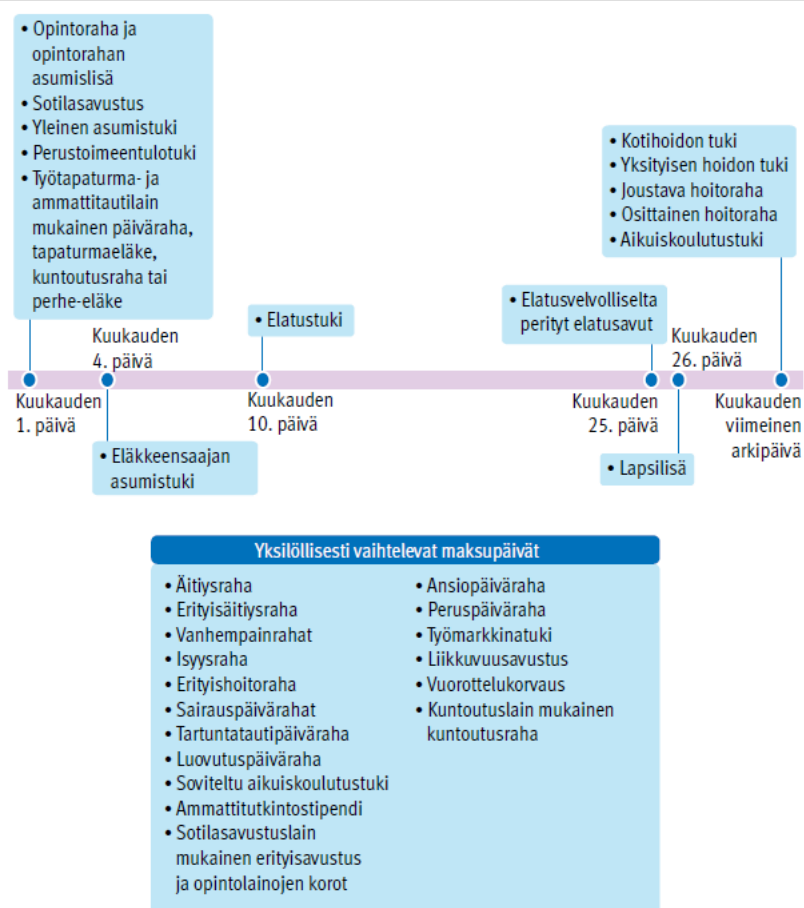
• Opintoraha ja opintorahan asumislisä
• Sotilasavustus
• Yleinen asumistuki
• Perustoimeentulotuki
• Työtapaturma- ja ammattitautilain mukainen päiväraha, tapaturmaeläke, kuntoutusraha tai perhe-eläke

• Kotihoidon tuki
• Yksityisen hoidon tuki
• Joustava hoitoraha
• Osittainen hoitoraha
• Aikuiskoulutustuki

Kuukauden 4. päivä

• Elatustuki

• Elatusvelvolliselta perityt elatusavut

Kuukauden 26. päivä

Kuukauden 1. päivä

Kuukauden 10. päivä

Kuukauden 25. päivä

Kuukauden viimeinen arkipäivä

• Eläkkeensaajan asumistuki

• Lapsilisä

Yksilöllisesti vaihtelevat maksupäivät

• Äitiysraha
• Erityisäitiysraha
• Vanhempainrahat
• Isyysraha
• Erityishoitoraha
• Sairauspäivärahat
• Tartuntatautipäiväraha
• Luovutuspäiväraha
• Soviteltu aikuiskoulutustuki
• Ammattitutkintostipendi
• Sotilasavustuslain mukainen erityisavustus ja opintolainojen korot

• Ansiopäiväraha
• Peruspäiväraha
• Työmarkkinatuki
• Liikkuvuusavustus
• Vuorottelukorvaus
• Kuntoutuslain mukainen kuntoutusraha